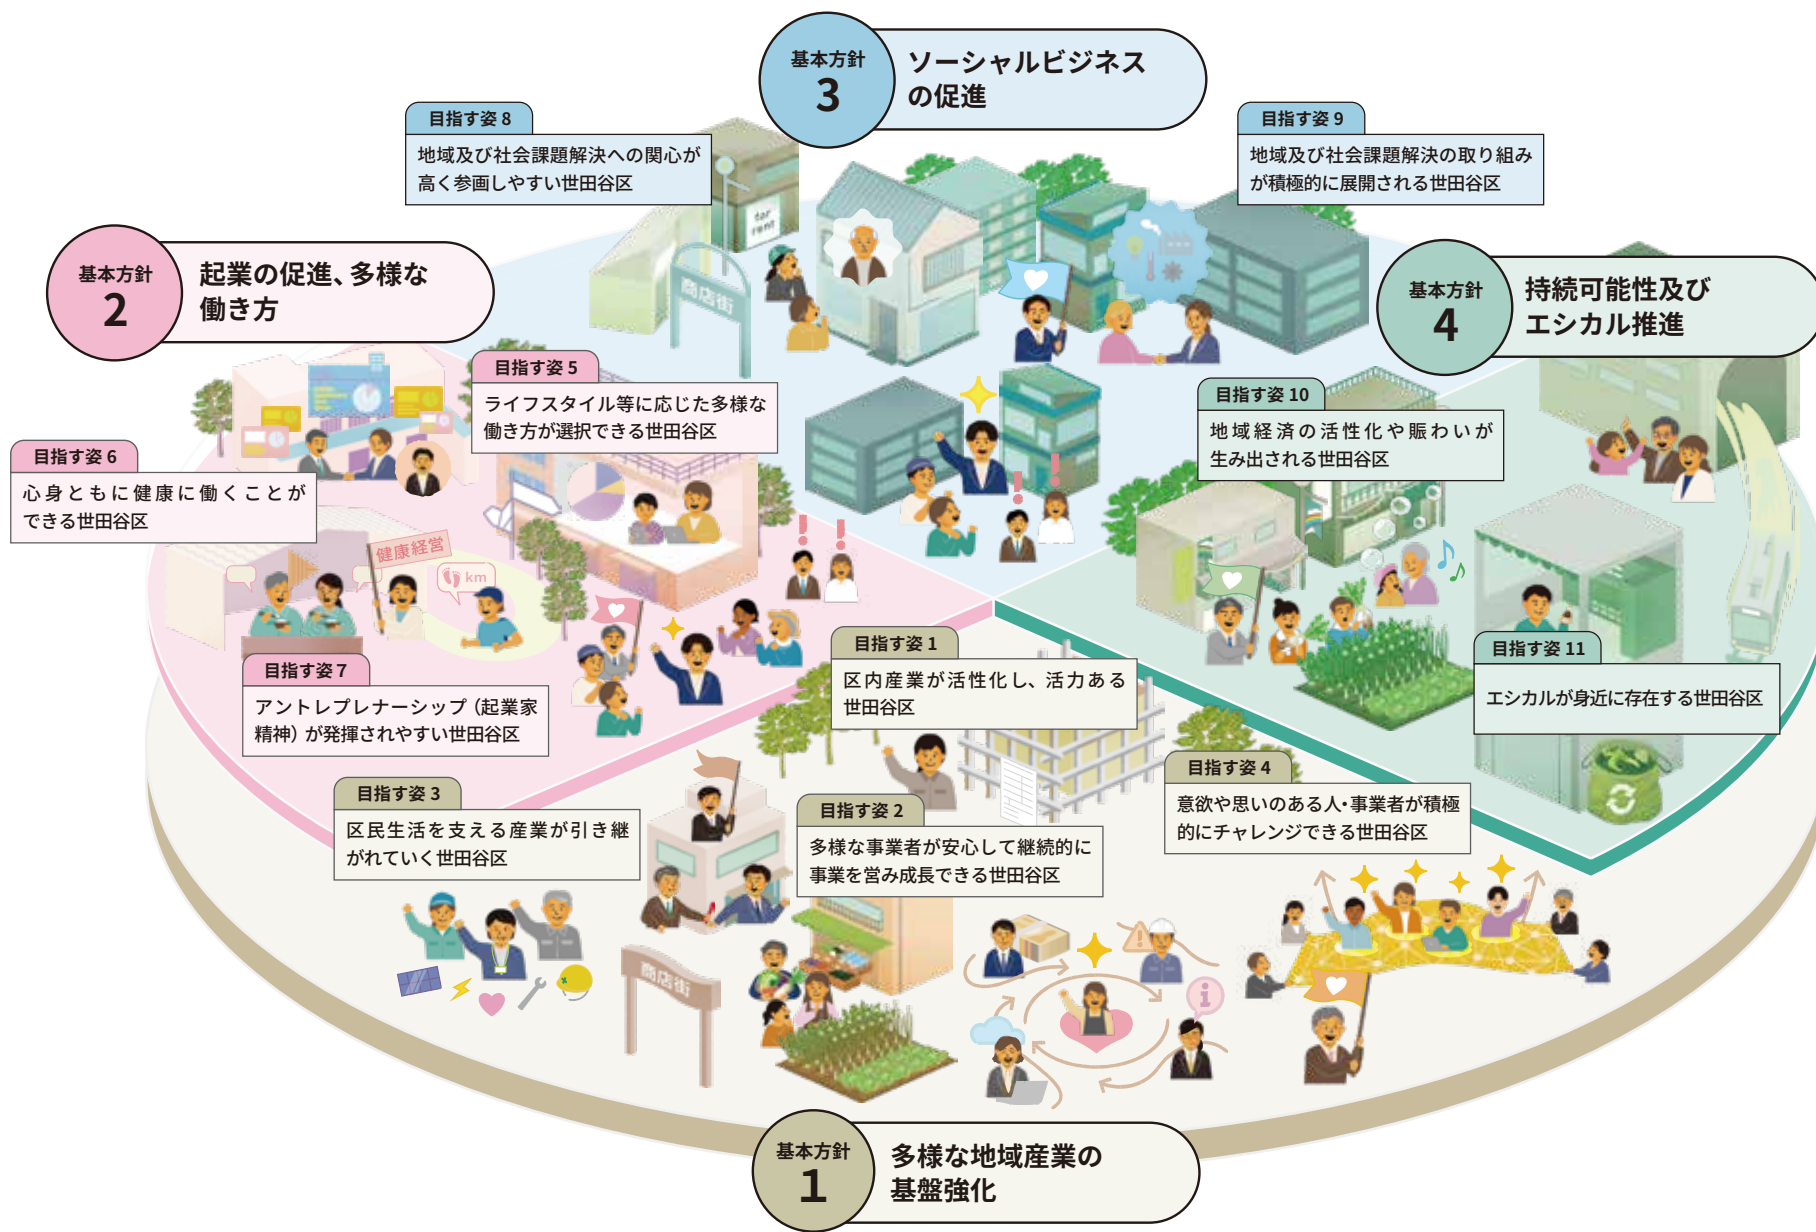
基本方針
3
ソーシャルビジネスの促進

目指す姿 8
地域及び社会課題解決への関心が高く参画しやすい世田谷区

目指す姿 9
地域及び社会課題解決の取り組みが積極的に展開される世田谷区

基本方針
2
起業の促進、多様な働き方

基本方針
4
持続可能性及びエシカル推進

for rent

商店街

目指す姿 5
ライフスタイル等に応じた多様な働き方が選択できる世田谷区

目指す姿 10
地域経済の活性化や賑わいが生み出される世田谷区

目指す姿 6
心身ともに健康に働くことができる世田谷区

健康経営

km

目指す姿 1
区内産業が活性化し、活力ある世田谷区

目指す姿 11
エシカルが身近に存在する世田谷区

目指す姿 7
アントレプレナーシップ（起業家精神）が発揮されやすい世田谷区

目指す姿 4
意欲や思いのある人･事業者が積極的にチャレンジできる世田谷区

目指す姿 3
区民生活を支える産業が引き継がれていく世田谷区

目指す姿 2
多様な事業者が安心して継続的に事業を営み成長できる世田谷区

商店街

基本方針
1
多様な地域産業の基盤強化